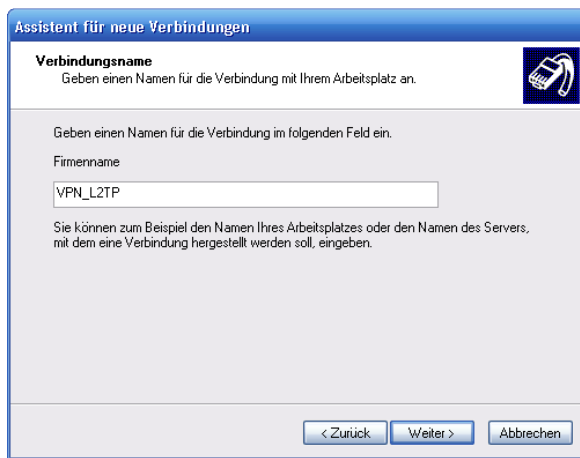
Assistent für neue Verbindungen

Verbindungsname
Geben einen Namen für die Verbindung mit Ihrem Arbeitsplatz an.

Geben einen Namen für die Verbindung im folgenden Feld ein.

Firmenname

VPN_L2TP

Sie können zum Beispiel den Namen Ihres Arbeitsplatzes oder den Namen des Servers, mit dem eine Verbindung hergestellt werden soll, eingeben.

< Zurück | Weiter > | Abbrechen